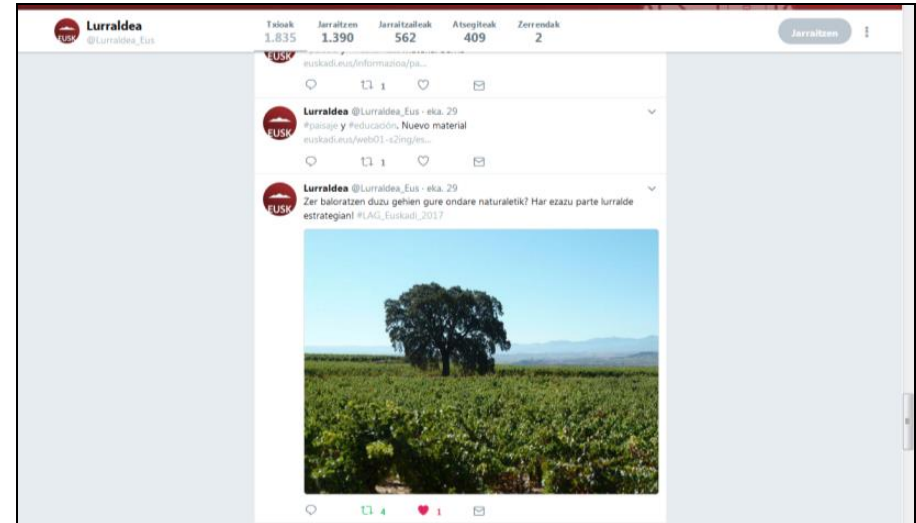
Lurraldea
@Lurraldea_Eus

Txioak 1.835 | Jarraitzen 1.390 | Jarraitzaileak 562 | Atsegiteak 409 | Zerrendak 2

Jarraitzen

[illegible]
euskadi.eus/informazioa/pa...

1

Lurraldea @Lurraldea_Eus · eka. 29
#paisaje y #educación. Nuevo material
euskadi.eus/web01-s2ing/es...

1

Lurraldea @Lurraldea_Eus · eka. 29
Zer baloratzen duzu gehien gure ondare naturaletik? Har ezazu parte lurralde estrategian! #LAG_Euskadi_2017

4 1